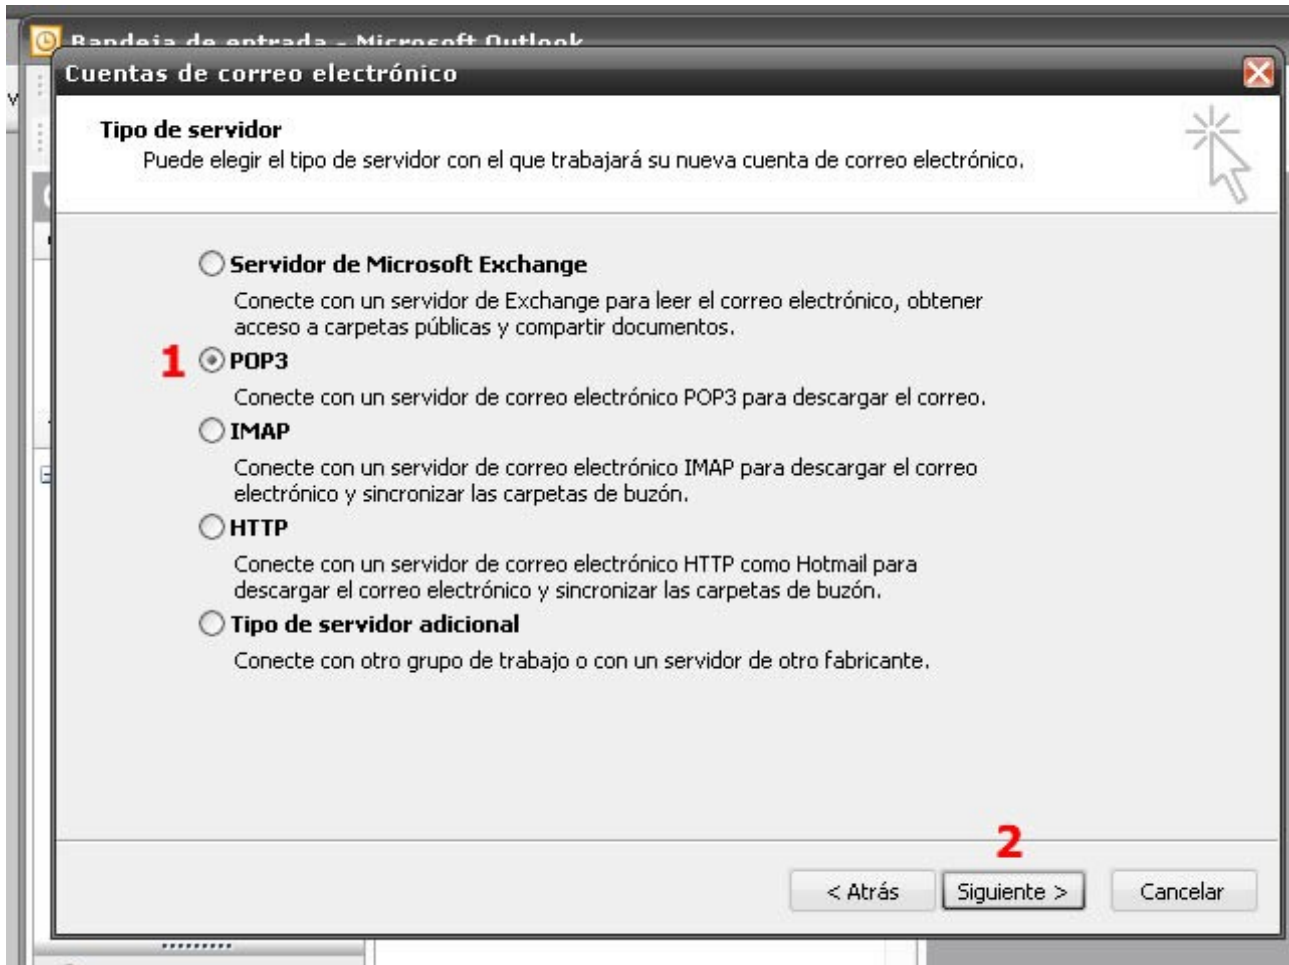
Bandeja de entrada - Microsoft Outlook

Cuentas de correo electrónico

Tipo de servidor
Puede elegir el tipo de servidor con el que trabajará su nueva cuenta de correo electrónico.

Servidor de Microsoft Exchange
Conecte con un servidor de Exchange para leer el correo electrónico, obtener acceso a carpetas públicas y compartir documentos.

1 POP3
Conecte con un servidor de correo electrónico POP3 para descargar el correo.

IMAP
Conecte con un servidor de correo electrónico IMAP para descargar el correo electrónico y sincronizar las carpetas de buzón.

HTTP
Conecte con un servidor de correo electrónico HTTP como Hotmail para descargar el correo electrónico y sincronizar las carpetas de buzón.

Tipo de servidor adicional
Conecte con otro grupo de trabajo o con un servidor de otro fabricante.

2

< Atrás | Siguiente > | Cancelar